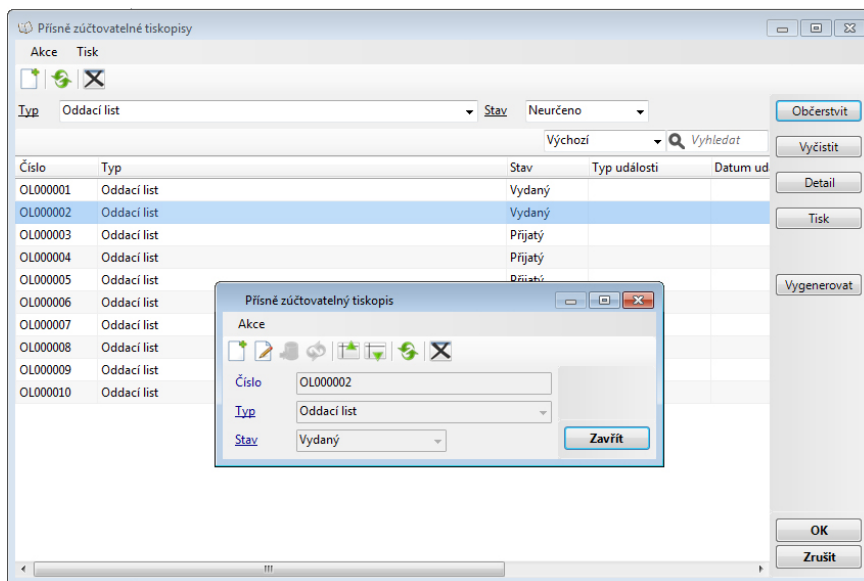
Přísně zúčtovatelné tiskopisy

Akce Tisk

Typ Oddací list Stav Neurčeno

Výchozí Vyhledat

Občerstvit

Vyčistit

Detail

Tisk

Vygenerovat

| Číslo | Typ | Stav | Typ události | Datum ud |
|---|---|---|---|---|
| OL000001 | Oddací list | Vydaný | | |
| OL000002 | Oddací list | Vydaný | | |
| OL000003 | Oddací list | Přijatý | | |
| OL000004 | Oddací list | Přijatý | | |
| OL000005 | Oddací list | Přijatý | | |
| OL000006 | Oddací list | | | |
| OL000007 | Oddací list | | | |
| OL000008 | Oddací list | | | |
| OL000009 | Oddací list | | | |
| OL000010 | Oddací list | | | |

Přísně zúčtovatelný tiskopis

Akce

Číslo OL000002

Typ Oddací list

Stav Vydaný

Zavřít

OK

Zrušit